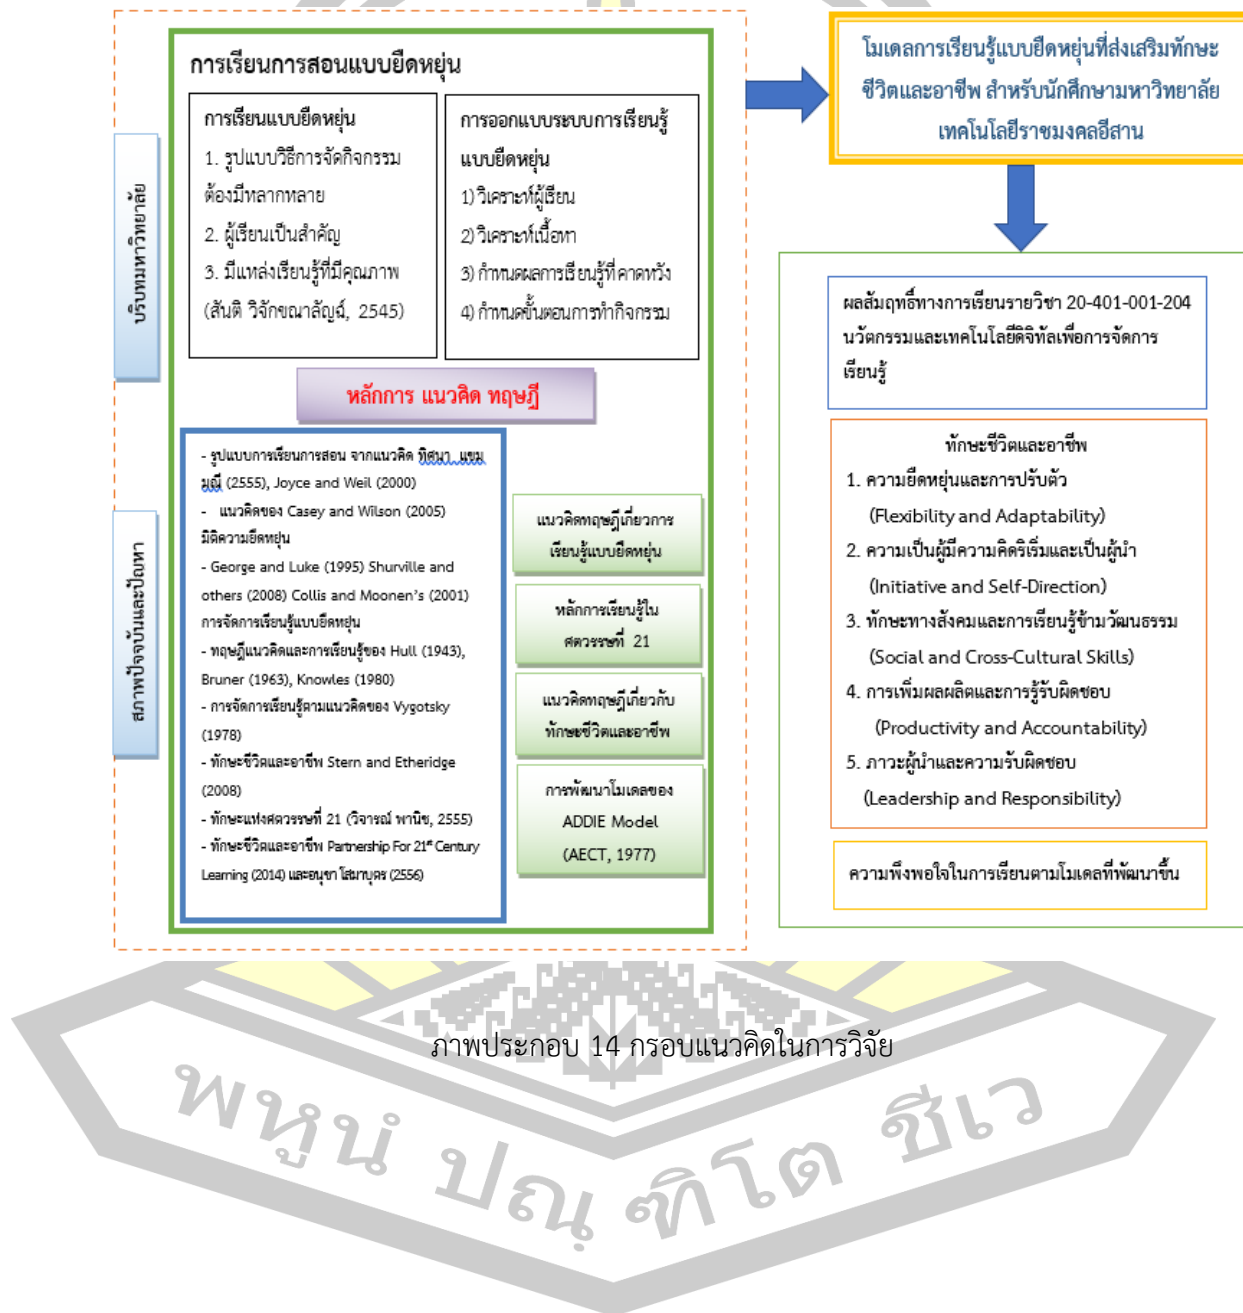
บริบทมหาวิทยาลัย

สภาพปัจจุบันและปัญหา

การเรียนการสอนแบบยืดหยุ่น

การเรียนแบบยืดหยุ่น
1. รูปแบบวิธีการจัดกิจกรรมต้องมีหลากหลาย
2. ผู้เรียนเป็นสำคัญ
3. มีแหล่งเรียนรู้ที่มีคุณภาพ
(สันติ วิจักขณาลัญฉ์, 2545)

การออกแบบระบบการเรียนรู้แบบยืดหยุ่น
1) วิเคราะห์ผู้เรียน
2) วิเคราะห์เนื้อหา
3) กำหนดผลการเรียนรู้ที่คาดหวัง
4) กำหนดขั้นตอนการทำกิจกรรม

หลักการ แนวคิด ทฤษฎี

- รูปแบบการเรียนการสอน จากแนวคิด ทิศนา แขมมณี (2555), Joyce and Weil (2000)
- แนวคิดของ Casey and Wilson (2005) มิติความยืดหยุ่น
- George and Luke (1995) Shurville and others (2008) Collis and Moonen's (2001) การจัดการเรียนรู้แบบยืดหยุ่น
- ทฤษฎีแนวคิดและการเรียนรู้ของ Hull (1943), Bruner (1963), Knowles (1980)
- การจัดการเรียนรู้ตามแนวคิดของ Vygotsky (1978)
- ทักษะชีวิตและอาชีพ Stern and Etheridge (2008)
- ทักษะแห่งศตวรรษที่ 21 (วิจารณ์ พานิช, 2555)
- ทักษะชีวิตและอาชีพ Partnership For 21st Century Learning (2014) และอนุชา โสมาบุตร (2556)

แนวคิดทฤษฎีเกี่ยวการเรียนรู้แบบยืดหยุ่น

หลักการเรียนรู้ในศตวรรษที่ 21

แนวคิดทฤษฎีเกี่ยวกับทักษะชีวิตและอาชีพ

การพัฒนาโมเดลของ ADDIE Model (AECT, 1977)

โมเดลการเรียนรู้แบบยืดหยุ่นที่ส่งเสริมทักษะชีวิตและอาชีพ สำหรับนักศึกษามหาวิทยาลัยเทคโนโลยีราชมงคลอีสาน

ผลสัมฤทธิ์ทางการเรียนรายวิชา 20-401-001-204 นวัตกรรมและเทคโนโลยีดิจิทัลเพื่อการจัดการเรียนรู้

ทักษะชีวิตและอาชีพ
1. ความยืดหยุ่นและการปรับตัว (Flexibility and Adaptability)
2. ความเป็นผู้มีความคิดริเริ่มและเป็นผู้นำ (Initiative and Self-Direction)
3. ทักษะทางสังคมและการเรียนรู้ข้ามวัฒนธรรม (Social and Cross-Cultural Skills)
4. การเพิ่มผลผลิตและการรู้รับผิดชอบ (Productivity and Accountability)
5. ภาวะผู้นำและความรับผิดชอบ (Leadership and Responsibility)

ความพึงพอใจในการเรียนตามโมเดลที่พัฒนาขึ้น

ภาพประกอบ 14 กรอบแนวคิดในการวิจัย

พหูน ปณ ฑิโต ชีเว